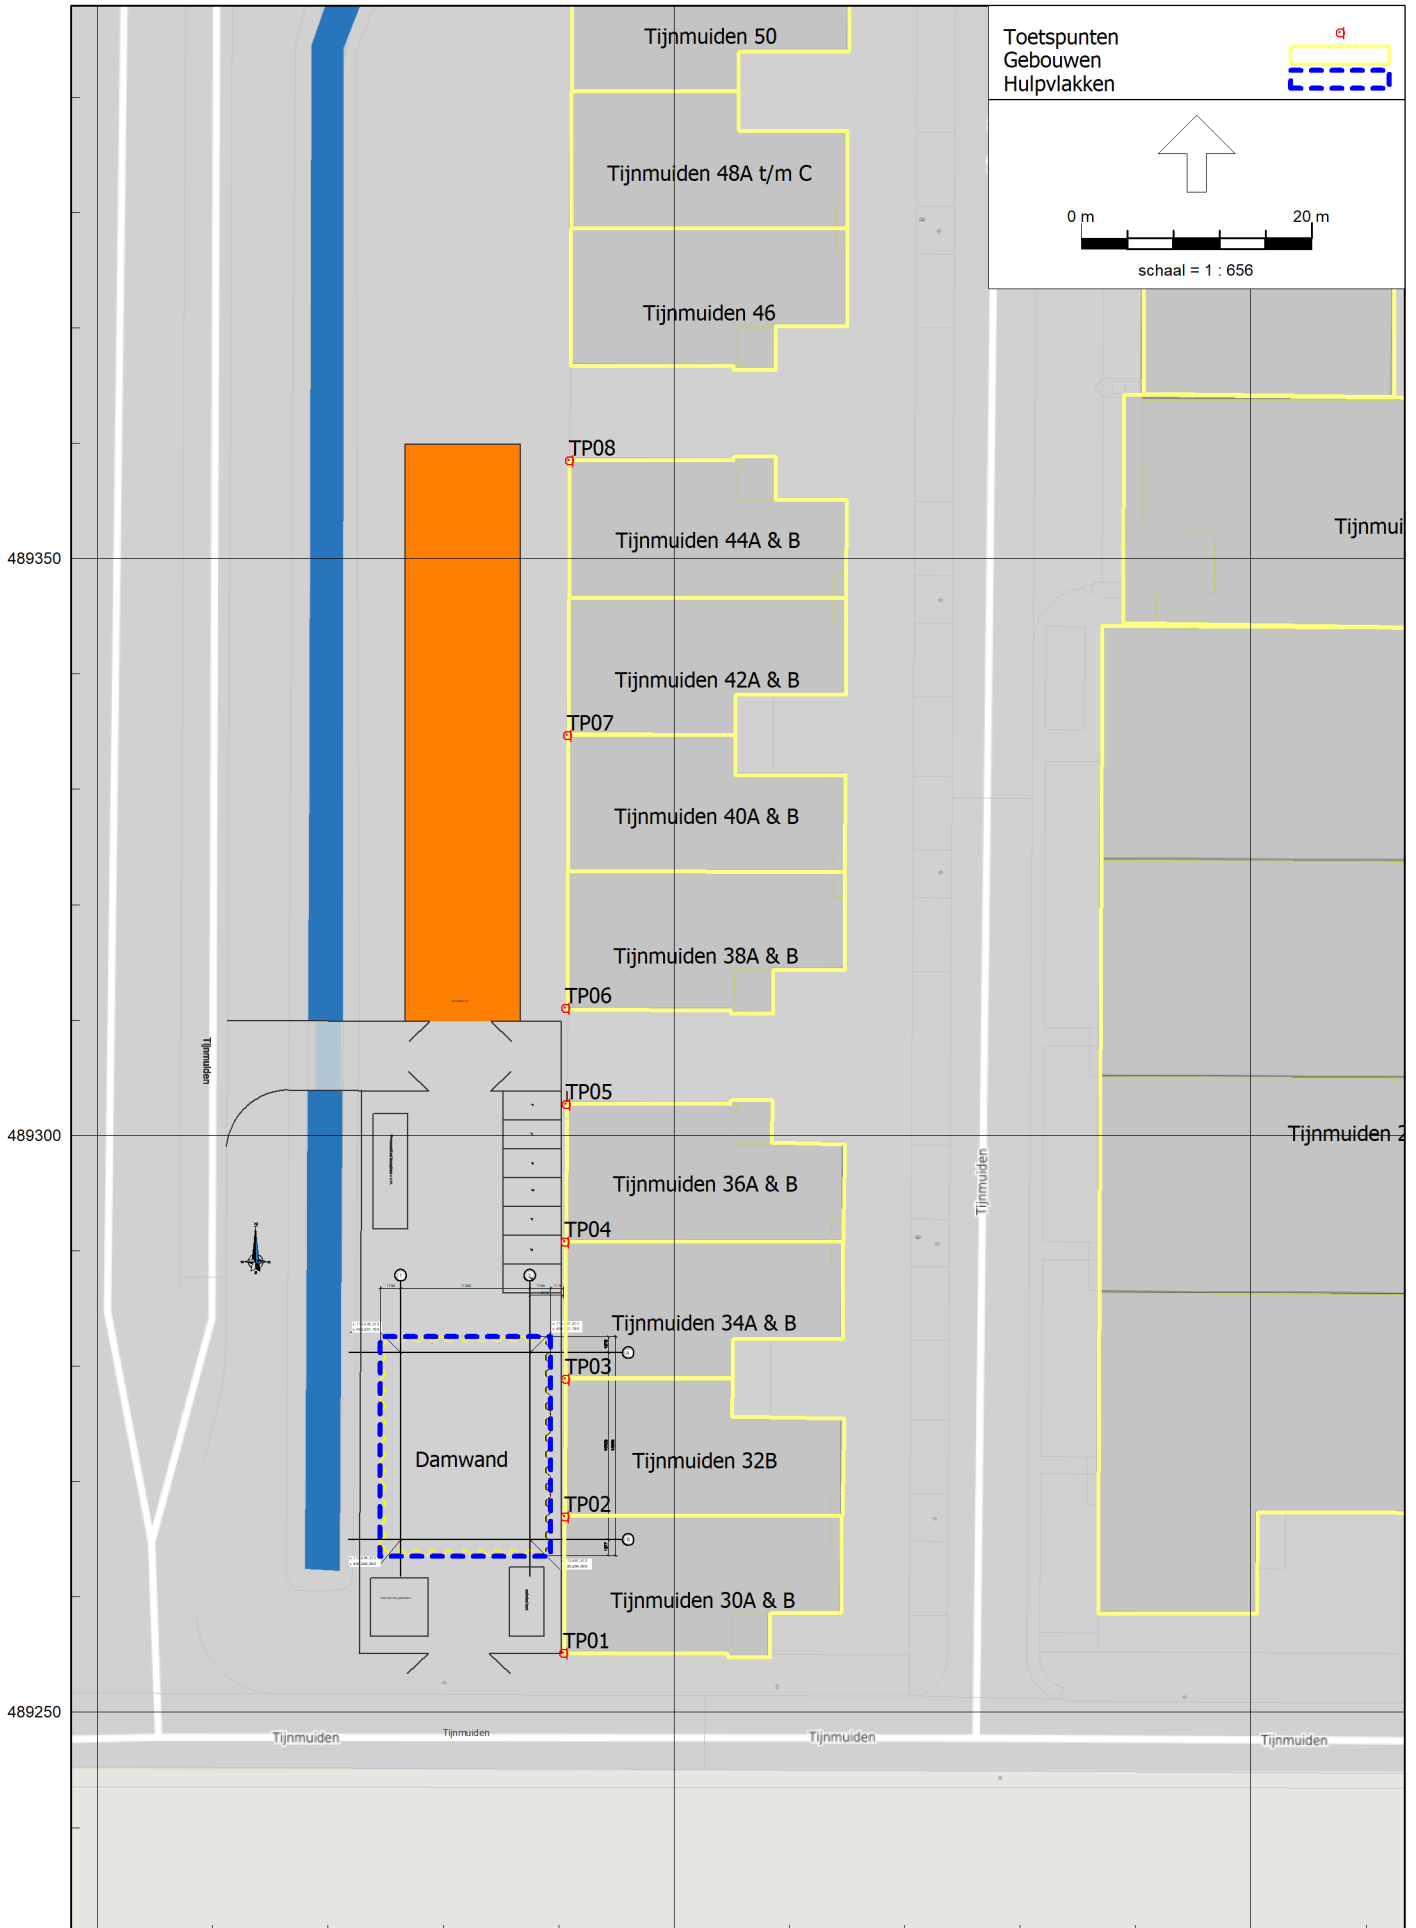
Toetspunten
Gebouwen
Hulpvlakken

0 m
20 m
schaal = 1 : 656

Tijnmuiden 50
Tijnmuiden 48A t/m C
Tijnmuiden 46
TP08
Tijnmuiden 44A & B
Tijnmui
489350
Tijnmuiden 42A & B
TP07
Tijnmuiden 40A & B
Tijnmuiden 38A & B
TP06
Tijnmuiden
TP05
489300
Tijnmuiden 2
Tijnmuiden 36A & B
TP04
Tijnmuiden
Tijnmuiden 34A & B
TP03
Damwand
Tijnmuiden 32B
TP02
Tijnmuiden 30A & B
TP01
489250
Tijnmuiden
Tijnmuiden
Tijnmuiden
Tijnmuiden